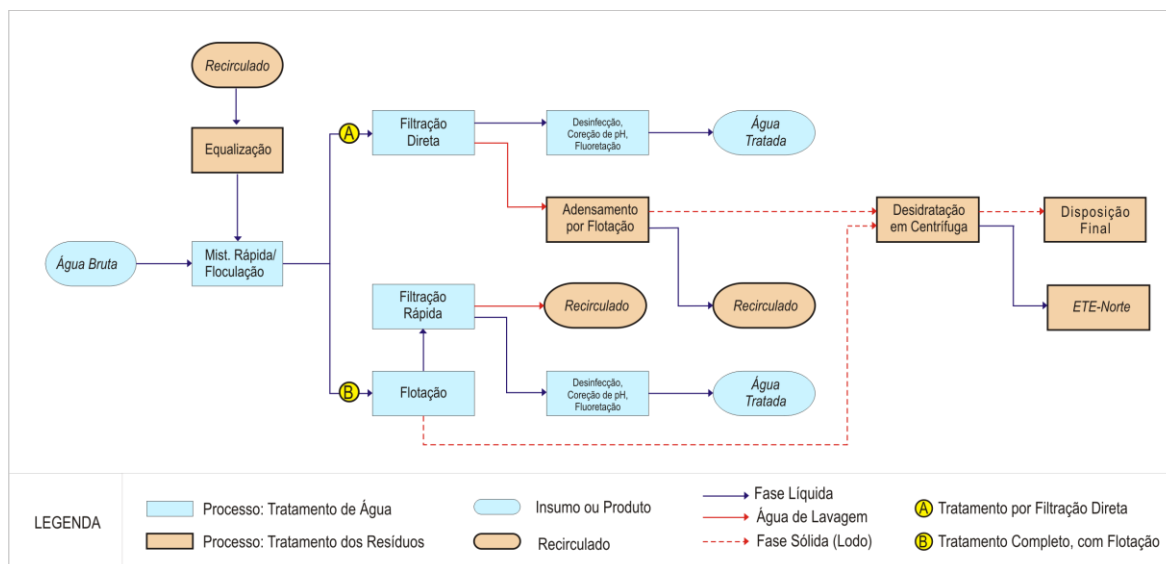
Recirculado

Equalização

Água Bruta

Mist. Rápida/ Floculação

A

Filtração Direta

Desinfecção, Coreção de pH, Fluoretação

Água Tratada

Adensamento por Flotação

Desidratação em Centrífuga

Disposição Final

ETE-Norte

Recirculado

Filtração Rápida

Recirculado

B

Flotação

Desinfecção, Coreção de pH, Fluoretação

Água Tratada

LEGENDA

Processo: Tratamento de Água

Processo: Tratamento dos Resíduos

Insumo ou Produto

Recirculado

Fase Líquida

Água de Lavagem

Fase Sólida (Lodo)

A Tratamento por Filtração Direta

B Tratamento Completo, com Flotação